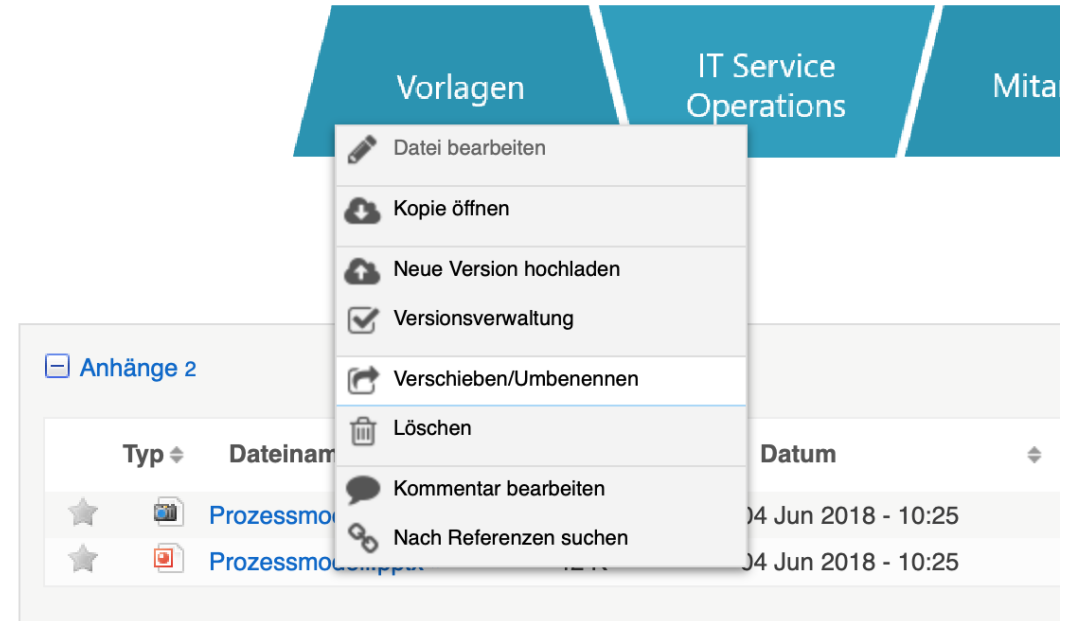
Vorlagen

IT Service Operations

Mita

Datei bearbeiten

Kopie öffnen

Neue Version hochladen

Versionsverwaltung

Verschieben/Umbenennen

Löschen

Kommentar bearbeiten

Nach Referenzen suchen

Anhänge 2

| | Typ | Dateinam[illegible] | | Datum |
|---|---|---|---|---|
| | | Prozessmo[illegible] | | 04 Jun 2018 - 10:25 |
| | | Prozessmo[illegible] | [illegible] | 04 Jun 2018 - 10:25 |